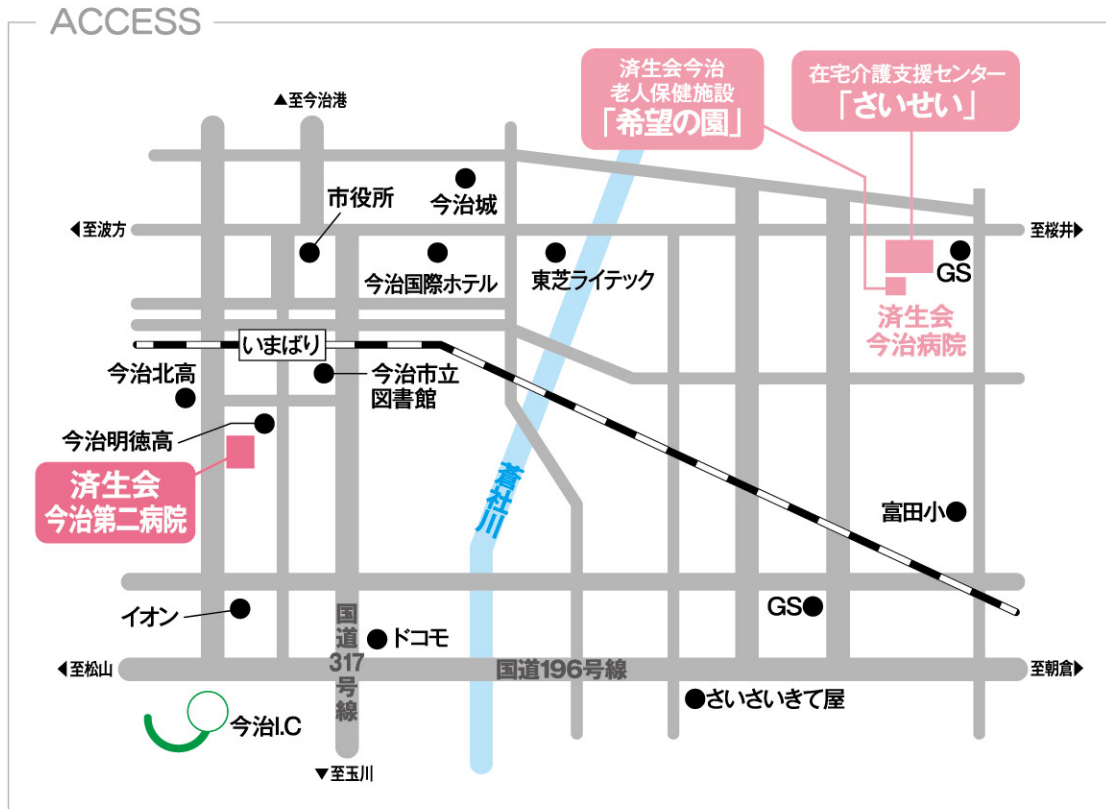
ACCESS

済生会今治
老人保健施設
「希望の園」

在宅介護支援センター
「さいせい」

▲至今治港

市役所

今治城

◀至波方

至桜井▶

今治国際ホテル

東芝ライテック

GS

済生会
今治病院

いまばり

今治北高

今治市立
図書館

今治明徳高

済生会
今治第二病院

蒼社川

富田小

GS

イオン

国道317号線

ドコモ

◀至松山

国道196号線

至朝倉▶

さいさいきて屋

今治I.C

▼至玉川